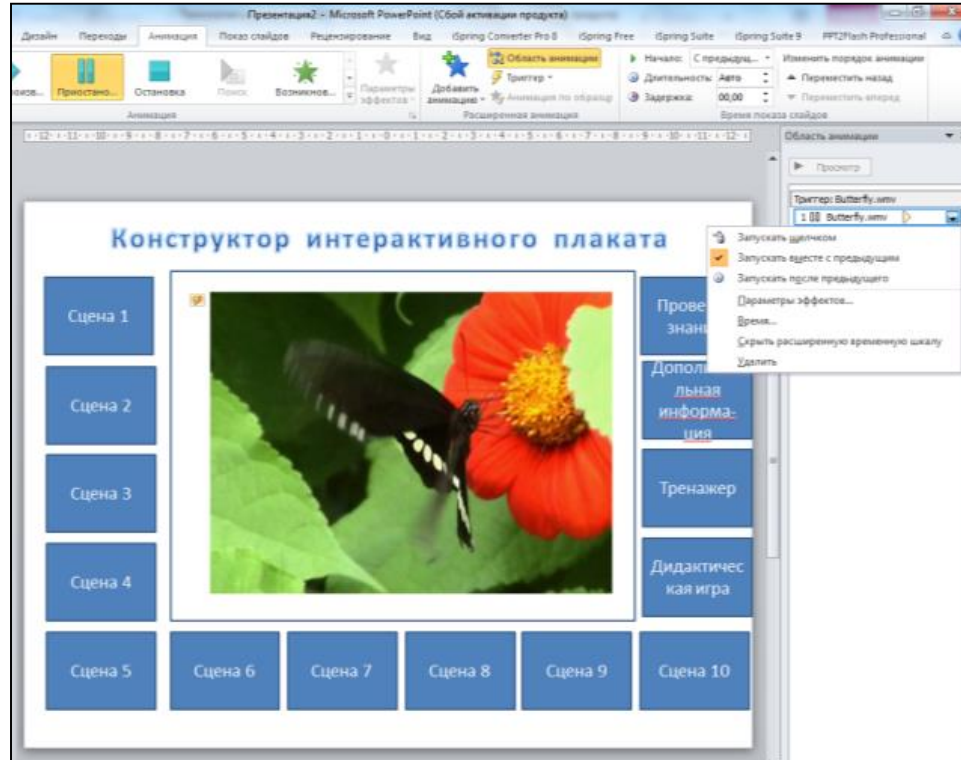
Презентация2 – Microsoft PowerPoint (Сбой активации продукта)

Дизайн Переходы Анимация Показ слайдов Рецензирование Вид iSpring Converter Pro 8 iSpring Free iSpring Suite iSpring Suite 9 PPT2Flash Professional

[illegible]зов... Приостано... Остановка Поиск Возникнов... Параметры эффектов

Анимация

Добавить анимацию Область анимации Триггер Анимация по образцу

Расширенная анимация

Начало: С предыдущ... Длительность: Авто Задержка: 00,00

Изменить порядок анимации ▲ Переместить назад ▼ Переместить вперед

Время показа слайдов

Область анимации

Просмотр

Триггер: Butterfly.wmv

1 Butterfly.wmv

Запускать щелчком
Запускать вместе с предыдущим
Запускать после предыдущего
Параметры эффектов...
Время...
Скрыть расширенную временную шкалу
Удалить

Конструктор интерактивного плаката

Сцена 1

Сцена 2

Сцена 3

Сцена 4

Прове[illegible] знан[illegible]

Дополни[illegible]льная информация

Тренажер

Дидактическая игра

Сцена 5 Сцена 6 Сцена 7 Сцена 8 Сцена 9 Сцена 10